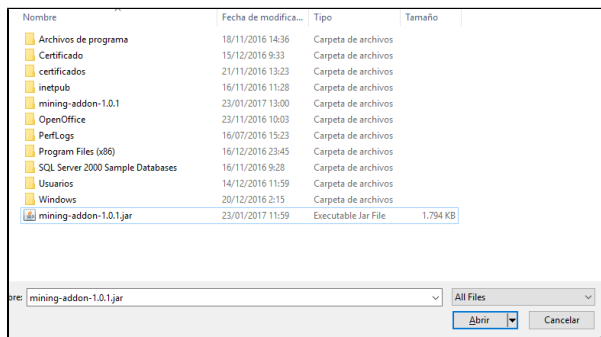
| Nombre | Fecha de modifica... | Tipo | Tamaño |
|---|---|---|---|
| Archivos de programa | 18/11/2016 14:36 | Carpeta de archivos | |
| Certificado | 15/12/2016 9:33 | Carpeta de archivos | |
| certificados | 21/11/2016 13:23 | Carpeta de archivos | |
| inetpub | 16/11/2016 11:28 | Carpeta de archivos | |
| mining-addon-1.0.1 | 23/01/2017 13:00 | Carpeta de archivos | |
| OpenOffice | 23/11/2016 10:03 | Carpeta de archivos | |
| PerfLogs | 16/07/2016 15:23 | Carpeta de archivos | |
| Program Files (x86) | 16/12/2016 23:45 | Carpeta de archivos | |
| SQL Server 2000 Sample Databases | 16/11/2016 9:28 | Carpeta de archivos | |
| Usuarios | 14/12/2016 11:59 | Carpeta de archivos | |
| Windows | 20/12/2016 2:15 | Carpeta de archivos | |
| mining-addon-1.0.1.jar | 23/01/2017 11:59 | Executable Jar File | 1.794 KB |

ore: mining-addon-1.0.1.jar

All Files

Abrir

Cancelar